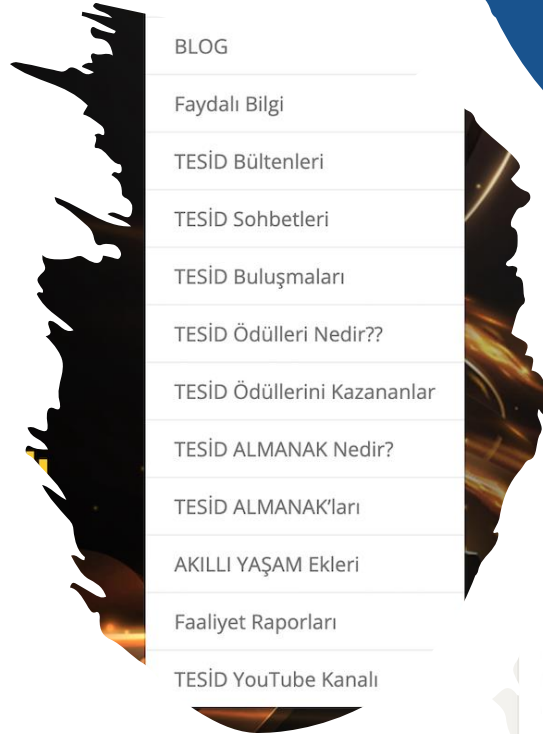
BLOG

Faydalı Bilgi

TESİD Bültenleri

TESİD Sohbetleri

TESİD Buluşmaları

TESİD Ödülleri Nedir??

TESİD Ödüllerini Kazananlar

TESİD ALMANAK Nedir?

TESİD ALMANAK'ları

AKILLI YAŞAM Ekleri

Faaliyet Raporları

TESİD YouTube Kanalı